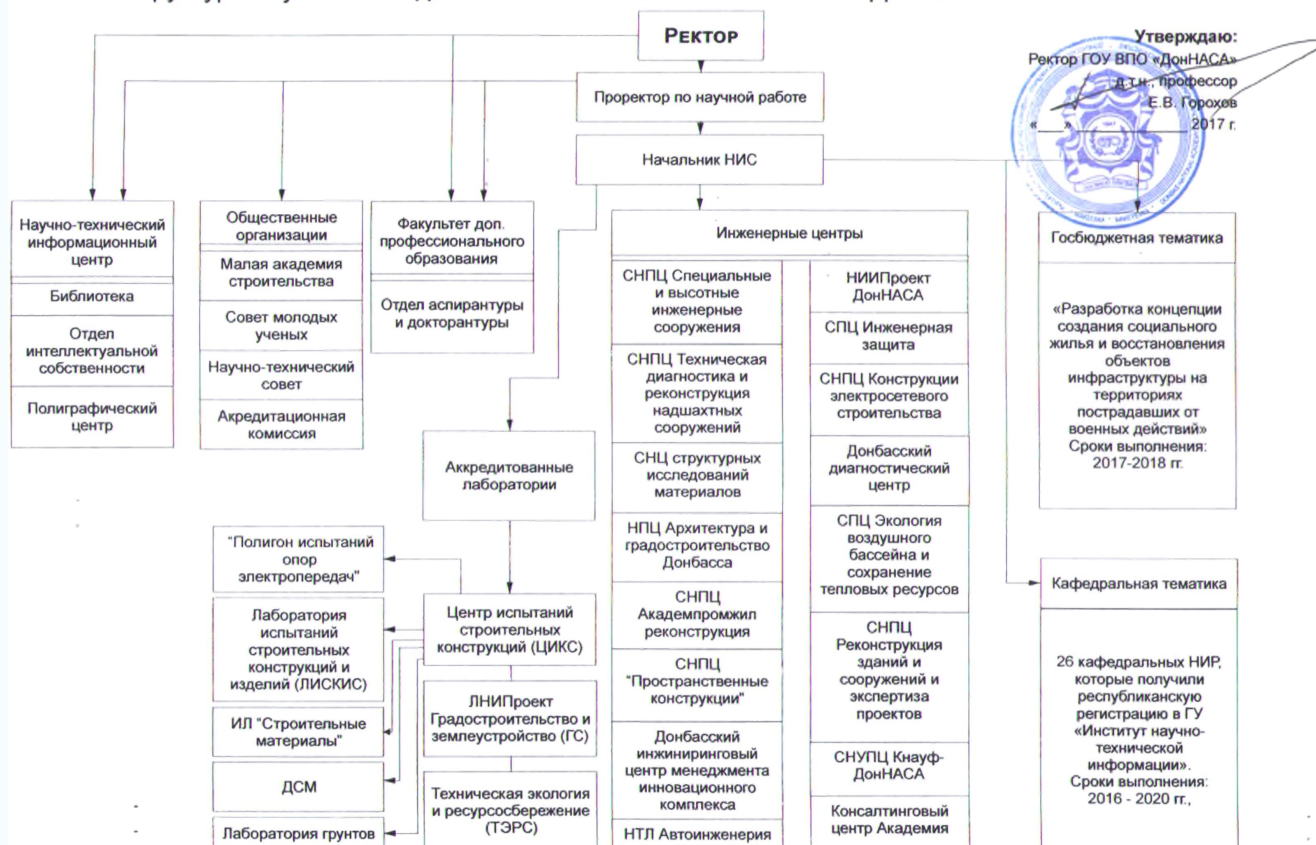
Ректор

Утверждаю:
Ректор ГОУ ВПО «ДонНАСА»
д.т.н., профессор
Е.В. Горохов
« » 2017 г.

Проректор по научной работе

Начальник НИС

Научно-технический информационный центр

Библиотека

Отдел интеллектуальной собственности

Полиграфический центр

Общественные организации

Малая академия строительства

Совет молодых ученых

Научно-технический совет

Акредитационная комиссия

Факультет доп. профессионального образования

Отдел аспирантуры и докторантуры

Инженерные центры

СНПЦ Специальные и высотные инженерные сооружения

СНПЦ Техническая диагностика и реконструкция надшахтных сооружений

СНЦ структурных исследований материалов

НПЦ Архитектура и градостроительство Донбасса

СНПЦ Академпромжил реконструкция

СНПЦ "Пространственные конструкции"

Донбасский инжиниринговый центр менеджмента инновационного комплекса

НТЛ Автоинженерия

НИИПроект ДонНАСА

СПЦ Инженерная защита

СНПЦ Конструкции электросетевого строительства

Донбасский диагностический центр

СПЦ Экология воздушного бассейна и сохранение тепловых ресурсов

СНПЦ Реконструкция зданий и сооружений и экспертиза проектов

СНУПЦ Кнауф-ДонНАСА

Консалтинговый центр Академия

Госбюджетная тематика

«Разработка концепции создания социального жилья и восстановления объектов инфраструктуры на территориях пострадавших от военных действий»
Сроки выполнения: 2017-2018 гг.

Кафедральная тематика

26 кафедральных НИР, которые получили республиканскую регистрацию в ГУ «Институт научно-технической информации».
Сроки выполнения: 2016 - 2020 гг.,

Аккредитованные лаборатории

"Полигон испытаний опор электропередач"

Лаборатория испытаний строительных конструкций и изделий (ЛИСКИС)

ИЛ "Строительные материалы"

ДСМ

Лаборатория грунтов

Центр испытаний строительных конструкций (ЦИКС)

ЛНИПроект Градостроительство и землеустройство (ГС)

Техническая экология и ресурсосбережение (ТЭРС)